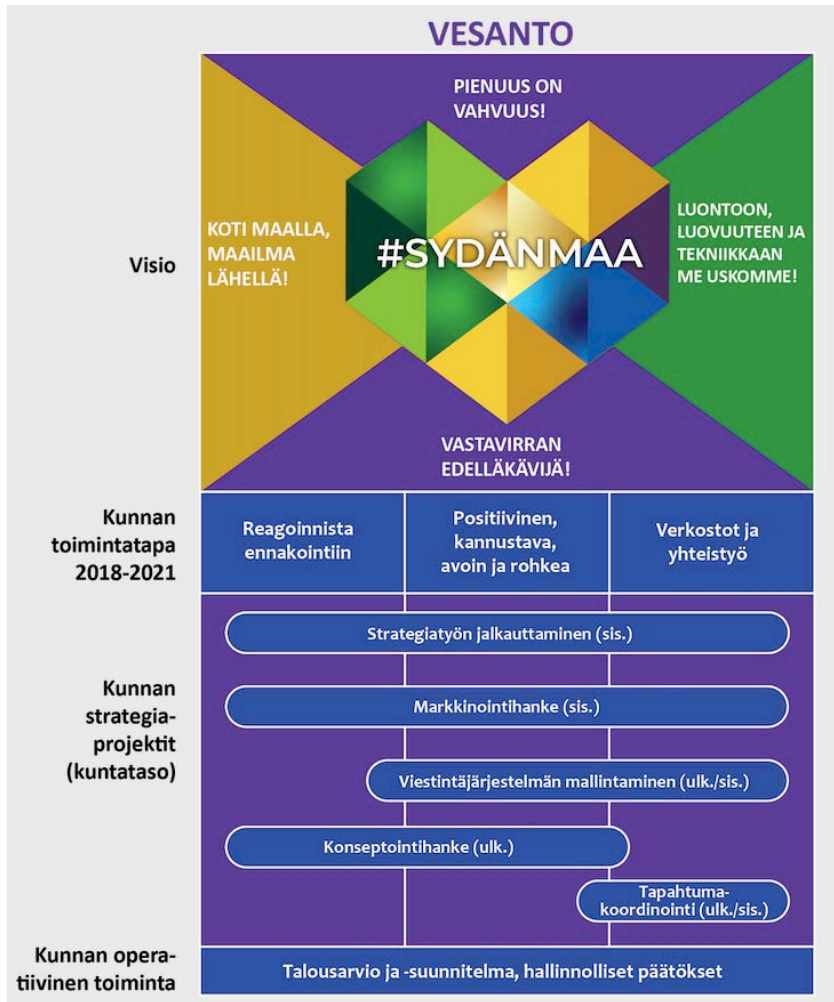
VESANTO

Visio

PIENUUS ON VAHVUUS!

KOTI MAALLA, MAAILMA LÄHELLÄ!

#SYDÄNMAA

LUONTOON, LUOVUUTEEN JA TEKNIIKKAAN ME USKOMME!

VASTAVIRRAN EDELLÄKÄVIJÄ!

Kunnan toimintatapa 2018-2021

| Reagoinnista ennakointiin | Positiivinen, kannustava, avoin ja rohkea | Verkostot ja yhteistyö |
|---|---|---|

Kunnan strategia-projektit (kuntataso)

Strategiatyön jalkauttaminen (sis.)

Markkinointihanke (sis.)

Viestintäjärjestelmän mallintaminen (ulk./sis.)

Konseptointihanke (ulk.)

Tapahtuma-koordinointi (ulk./sis.)

Kunnan operatiivinen toiminta

Talousarvio ja -suunnitelma, hallinnolliset päätökset